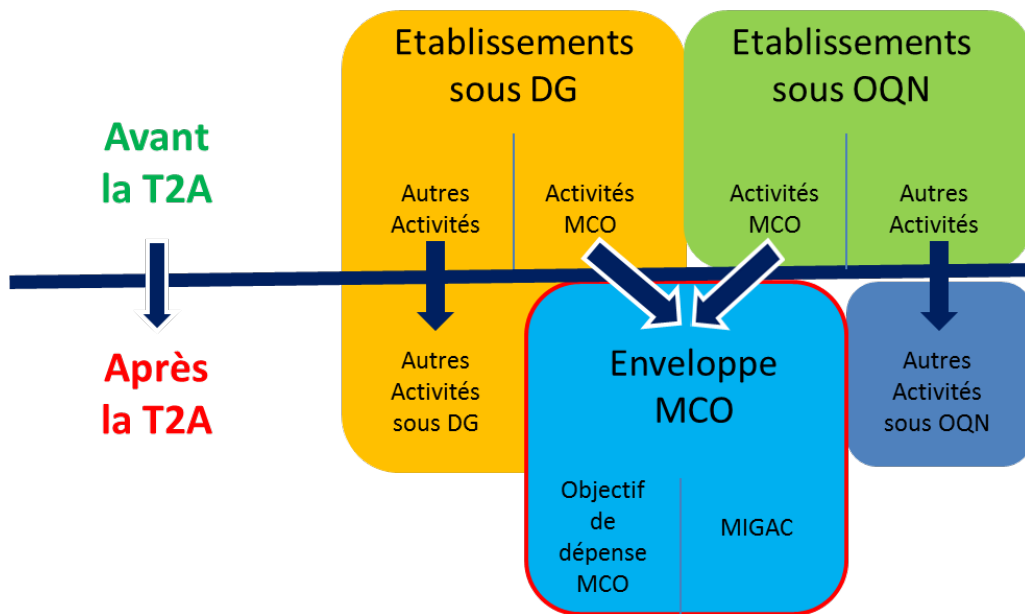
Avant la T2A

Après la T2A

Etablissements sous DG

Autres Activités

Activités MCO

Etablissements sous OQN

Activités MCO

Autres Activités

Autres Activités sous DG

Enveloppe MCO

Objectif de dépense MCO

MIGAC

Autres Activités sous OQN